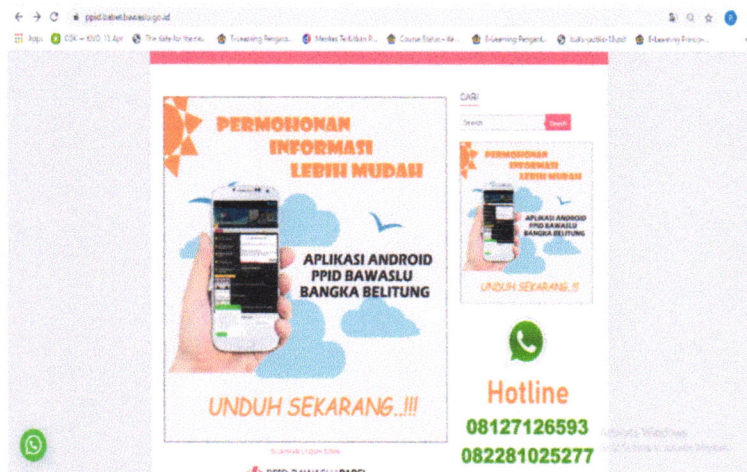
ppid.babel.bawaslu.go.id

Apps CSK – KMD 13 Apr The date for the ne... E-Learning Pengent... Menilai Tes Kritikan R... Course Status – Ke... E-Learning Pengent... buku-audio-13.pdf E-Learning Pencipt...

PERMOHONAN INFORMASI LEBIH MUDAH

APLIKASI ANDROID PPID BAWASLU BANGKA BELITUNG

UNDUH SEKARANG..!!!

Silahkan Unduh Disini

CARI

Search

Search

PERMOHONAN INFORMASI LEBIH MUDAH

APLIKASI ANDROID PPID BAWASLU BANGKA BELITUNG

UNDUH SEKARANG..!!

Hotline

08127126593

082281025277

Aktifkan Windows
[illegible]

PPID BAWASLU BABEL